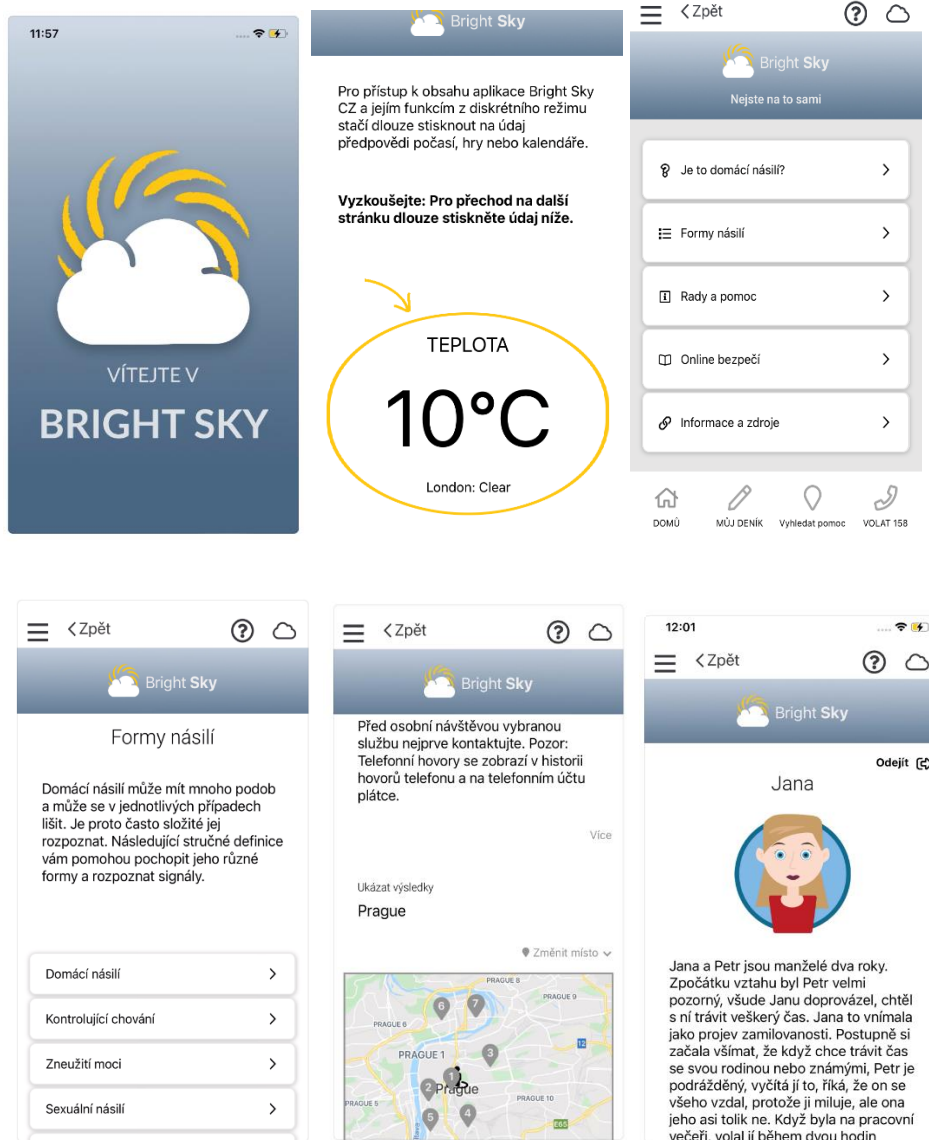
11:57

VÍTEJTE V
BRIGHT SKY

Bright Sky

Pro přístup k obsahu aplikace Bright Sky CZ a jejím funkcím z diskrétního režimu stačí dlouze stisknout na údaj předpovědi počasí, hry nebo kalendáře.

Vyzkoušejte: Pro přechod na další stránku dlouze stiskněte údaj níže.

TEPLOTA
10°C
London: Clear

< Zpět
Bright Sky
Nejste na to sami

Je to domácí násilí? >
Formy násilí >
Rady a pomoc >
Online bezpečí >
Informace a zdroje >

DOMŮ
MŮJ DENÍK
Vyhledat pomoc
VOLAT 158

< Zpět
Bright Sky
Formy násilí

Domácí násilí může mít mnoho podob a může se v jednotlivých případech lišit. Je proto často složité jej rozpoznat. Následující stručné definice vám pomohou pochopit jeho různé formy a rozpoznat signály.

Domácí násilí >
Kontrolující chování >
Zneužití moci >
Sexuální násilí >

< Zpět
Bright Sky
Před osobní návštěvou vybranou službu nejprve kontaktujte. Pozor: Telefonní hovory se zobrazí v historii hovorů telefonu a na telefonním účtu plátce.

Více

Ukázat výsledky
Prague

Změnit místo

PRAGUE 8
PRAGUE 6
PRAGUE 1
Prague
PRAGUE 10
PRAGUE 5
6 7 3 1 2 5 4 12 E65

12:01
< Zpět
Bright Sky
Odejít
Jana

Jana a Petr jsou manželé dva roky. Zpočátku vztahu byl Petr velmi pozorný, všude Janu doprovázel, chtěl s ní trávit veškerý čas. Jana to vnímala jako projev zamilovanosti. Postupně si začala všímat, že když chce trávit čas se svou rodinou nebo známými, Petr je podrážděný, vyčítá jí to, říká, že on se všeho vzdal, protože ji miluje, ale ona jeho asi tolik ne. Když byla na pracovní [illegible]